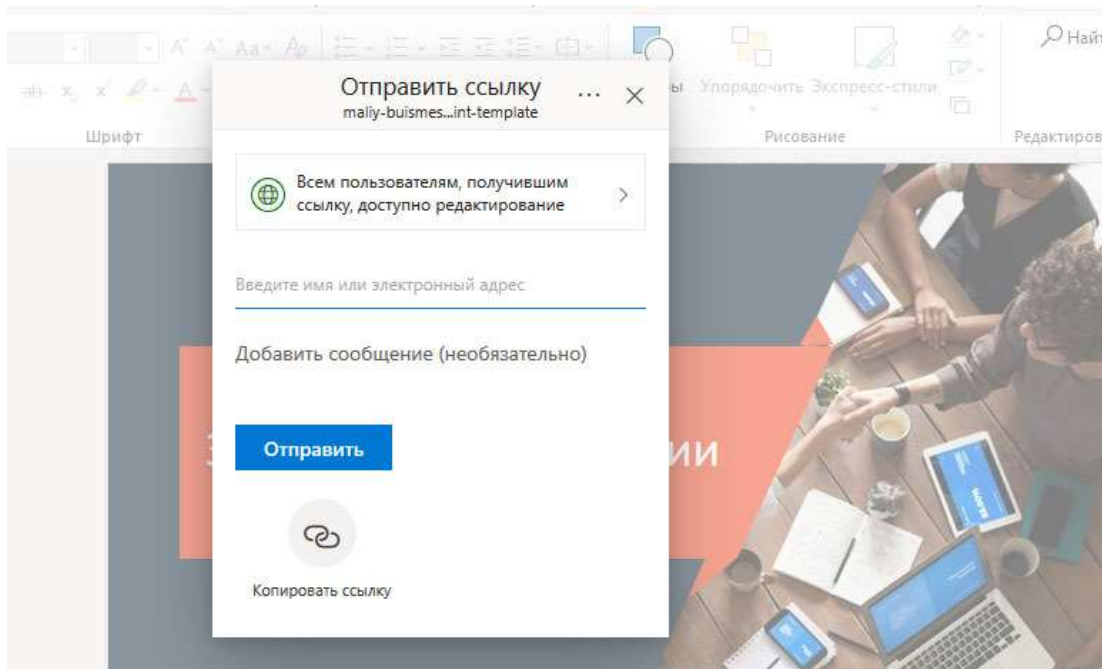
Шрифт
ы Упорядочить Экспресс-стили
Рисование
Найт
Редактиров

Отправить ссылку
maliy-buismes...int-template
...
×

Всем пользователям, получившим ссылку, доступно редактирование
>

Введите имя или электронный адрес

Добавить сообщение (необязательно)

Отправить

Копировать ссылку

З
ИИ